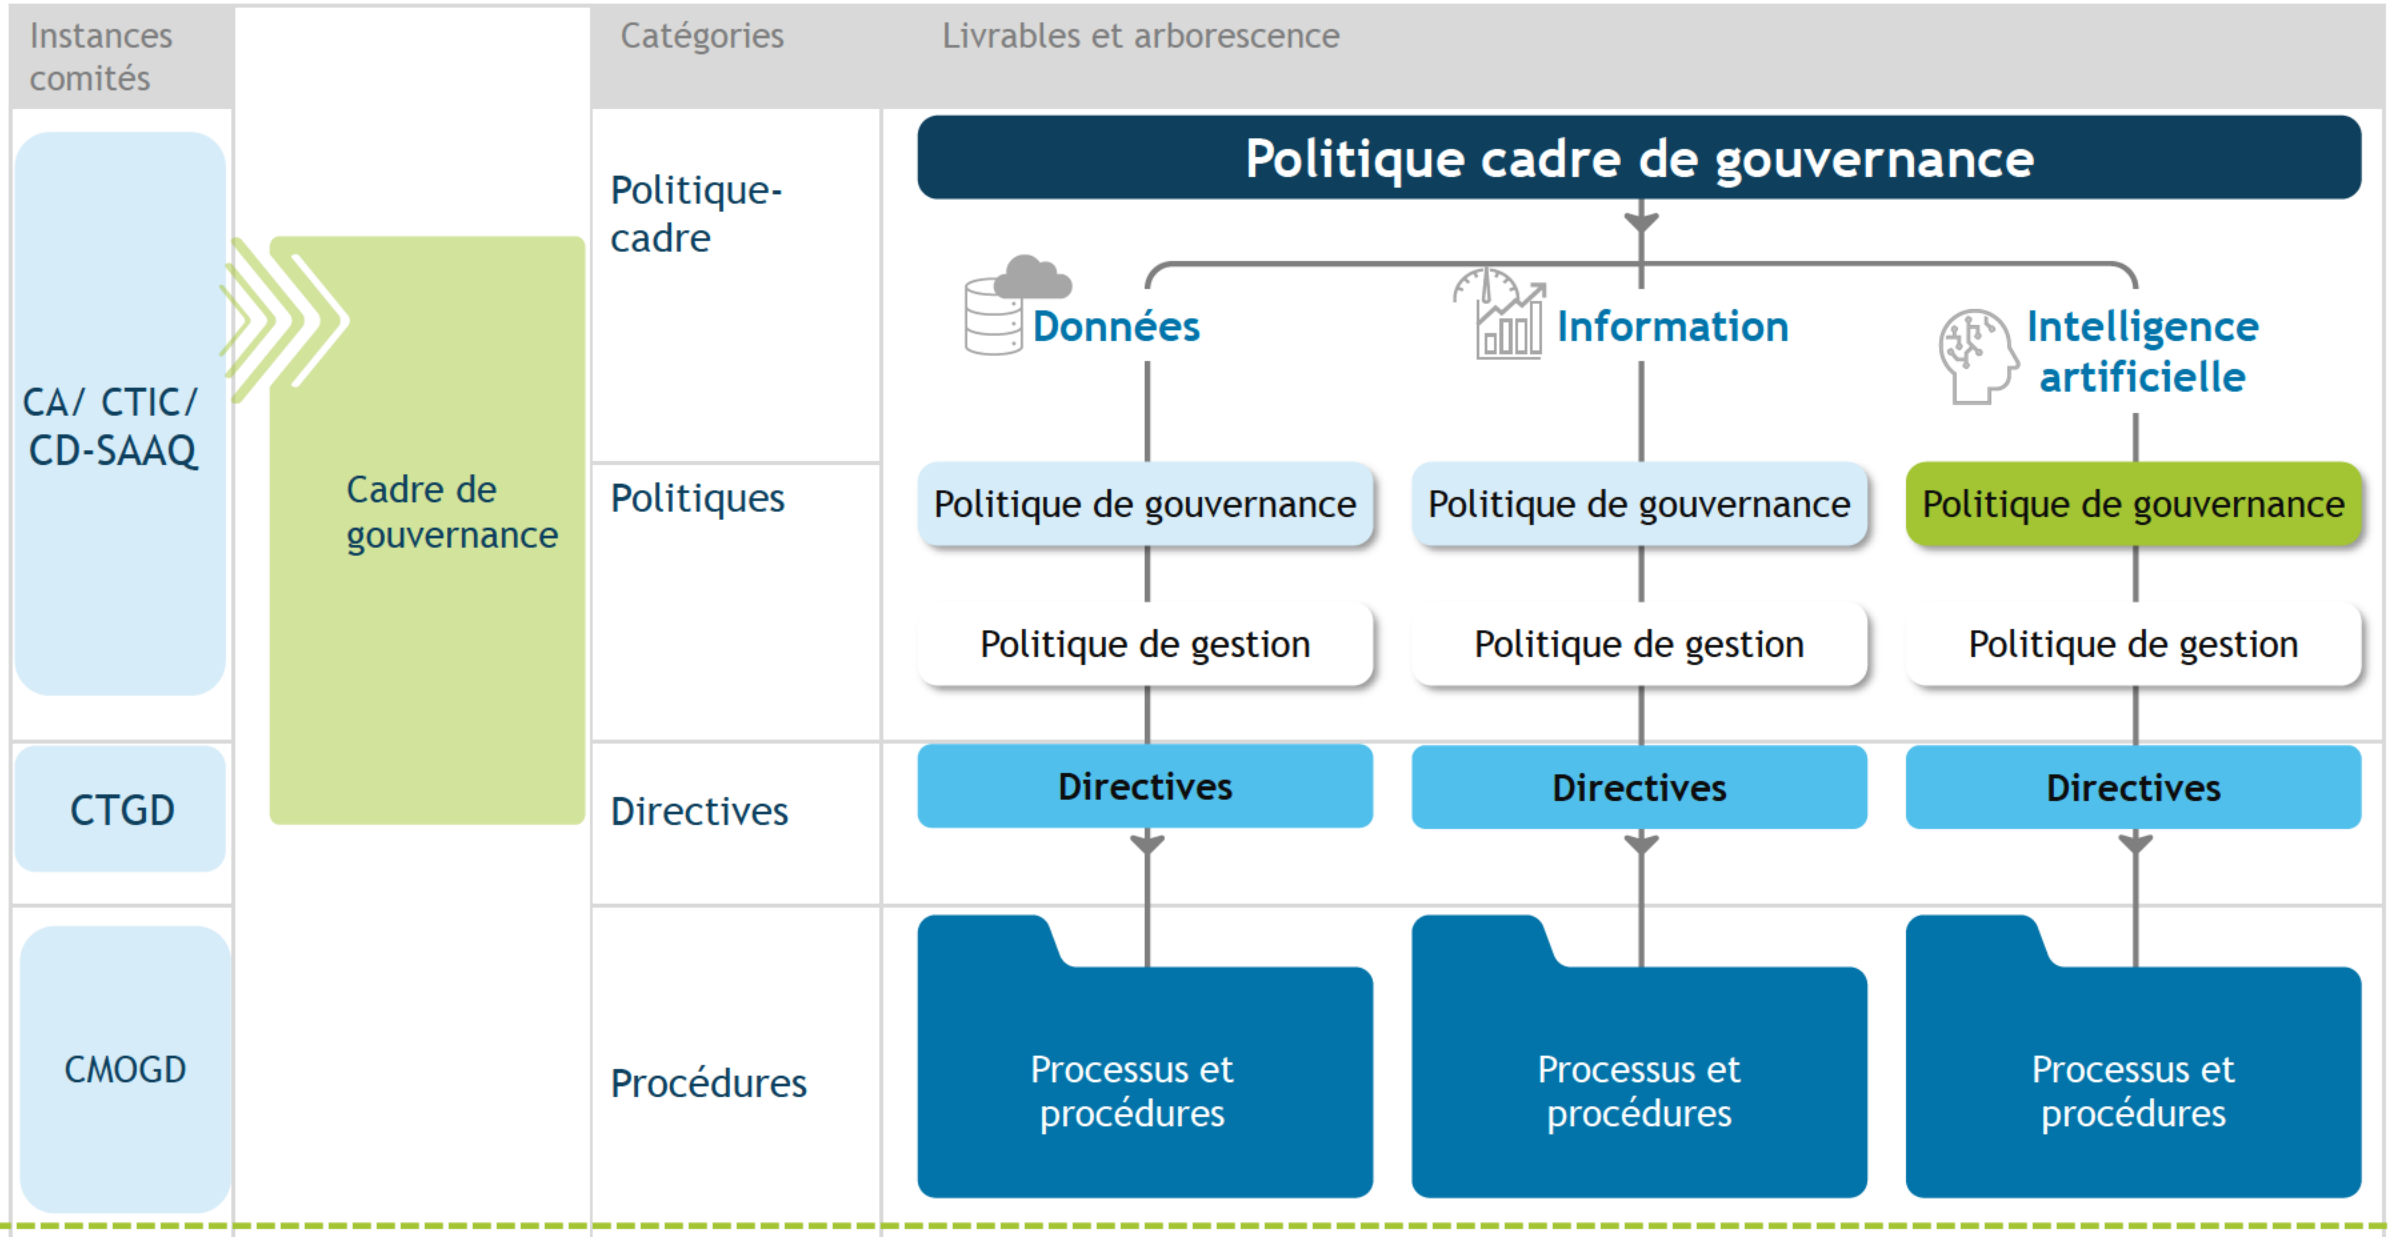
Instances comités

Catégories

Livrables et arborescence

CA/ CTIC/ CD-SAAQ

Cadre de gouvernance

Politique-cadre

Politique cadre de gouvernance

Données

Information

Intelligence artificielle

Politiques

Politique de gouvernance

Politique de gouvernance

Politique de gouvernance

Politique de gestion

Politique de gestion

Politique de gestion

CTGD

Directives

Directives

Directives

Directives

CMOGD

Procédures

Processus et procédures

Processus et procédures

Processus et procédures